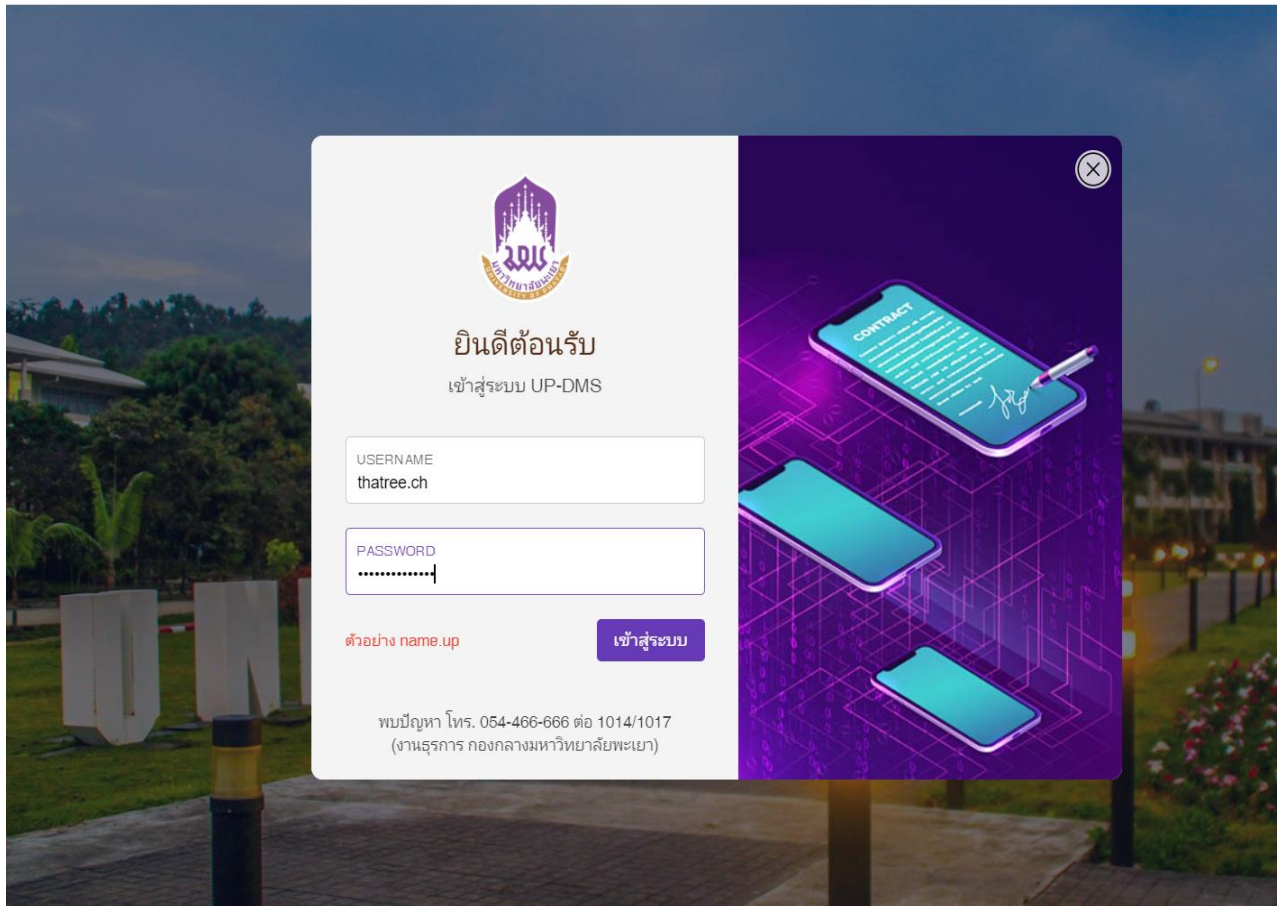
มหาวิทยาลัยพะเยา
UNIVERSITY OF PHAYAO

ยินดีต้อนรับ
เข้าสู่ระบบ UP-DMS

USERNAME
thatree.ch

PASSWORD
••••••••••••••

ตัวอย่าง name.up

เข้าสู่ระบบ

พบปัญหา โทร. 054-466-666 ต่อ 1014/1017
(งานธุรการ กองกลางมหาวิทยาลัยพะเยา)

CONTRACT